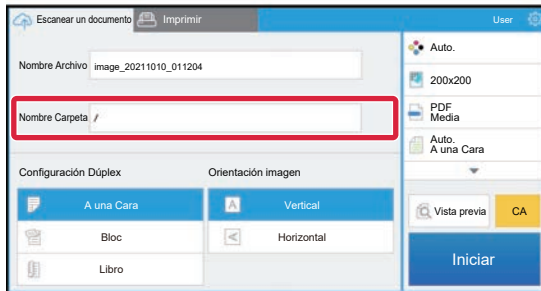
Escanear un documento

Imprimir

User

Nombre Archivo image_20211010_011204

Nombre Carpeta /

Configuración Dúplex

A una Cara

Bloc

Libro

Orientación imagen

Vertical

Horizontal

Auto.

200x200

PDF
Media

Auto.
A una Cara

Vista previa

CA

Iniciar